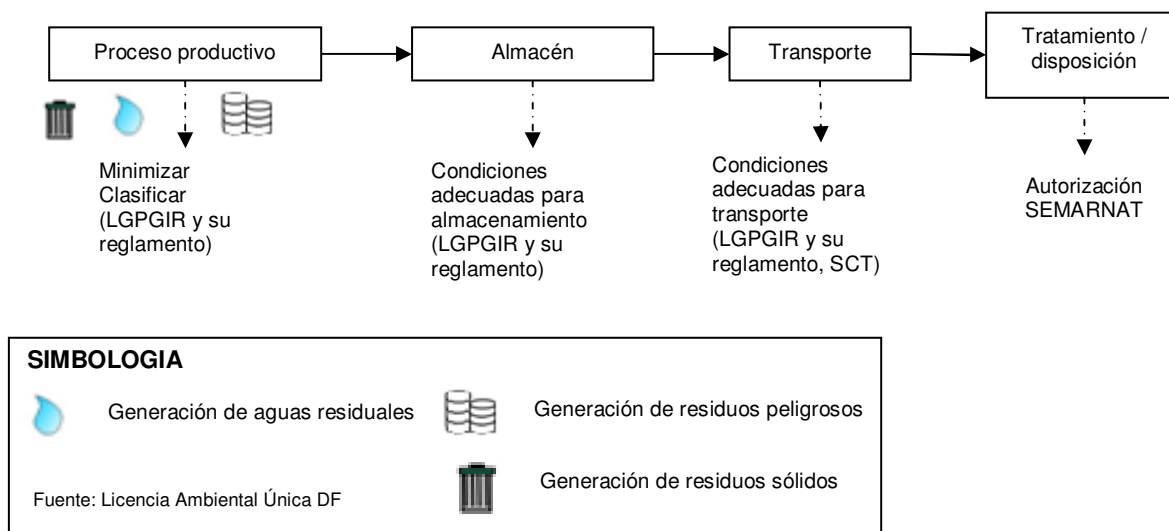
Proceso productivo

Almacén

Transporte

Tratamiento / disposición

Minimizar Clasificar (LGPGIR y su reglamento)

Condiciones adecuadas para almacenamiento (LGPGIR y su reglamento)

Condiciones adecuadas para transporte (LGPGIR y su reglamento, SCT)

Autorización SEMARNAT

SIMBOLOGIA

Generación de aguas residuales

Generación de residuos peligrosos

Generación de residuos sólidos

Fuente: Licencia Ambiental Única DF